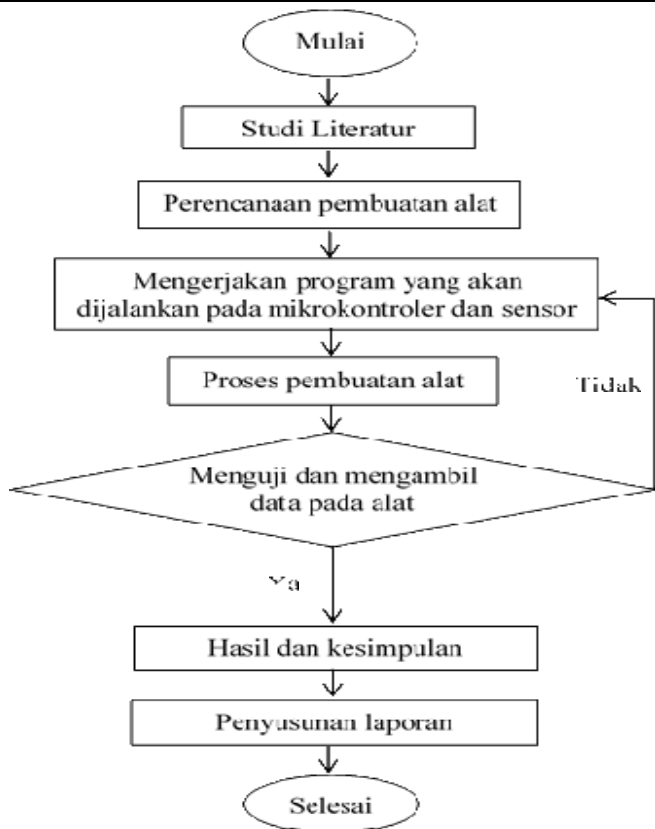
Mulai

Studi Literatur

Perencanaan pembuatan alat

Mengerjakan program yang akan dijalankan pada mikrokontroler dan sensor

Proses pembuatan alat

Tidak

Menguji dan mengambil data pada alat

Ya

Hasil dan kesimpulan

Penyusunan laporan

Selesai